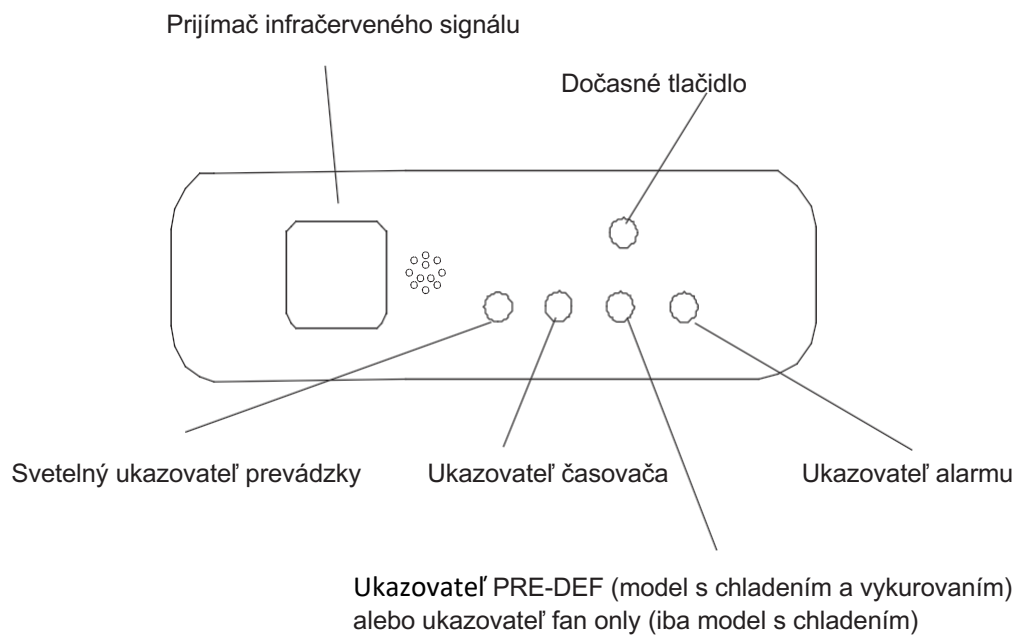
Prijímač infračerveného signálu

Dočasné tlačidlo

Svetelný ukazovateľ prevádzky

Ukazovateľ časovača

Ukazovateľ alarmu

Ukazovateľ PRE-DEF (model s chladením a vykurovaním) alebo ukazovateľ fan only (iba model s chladením)